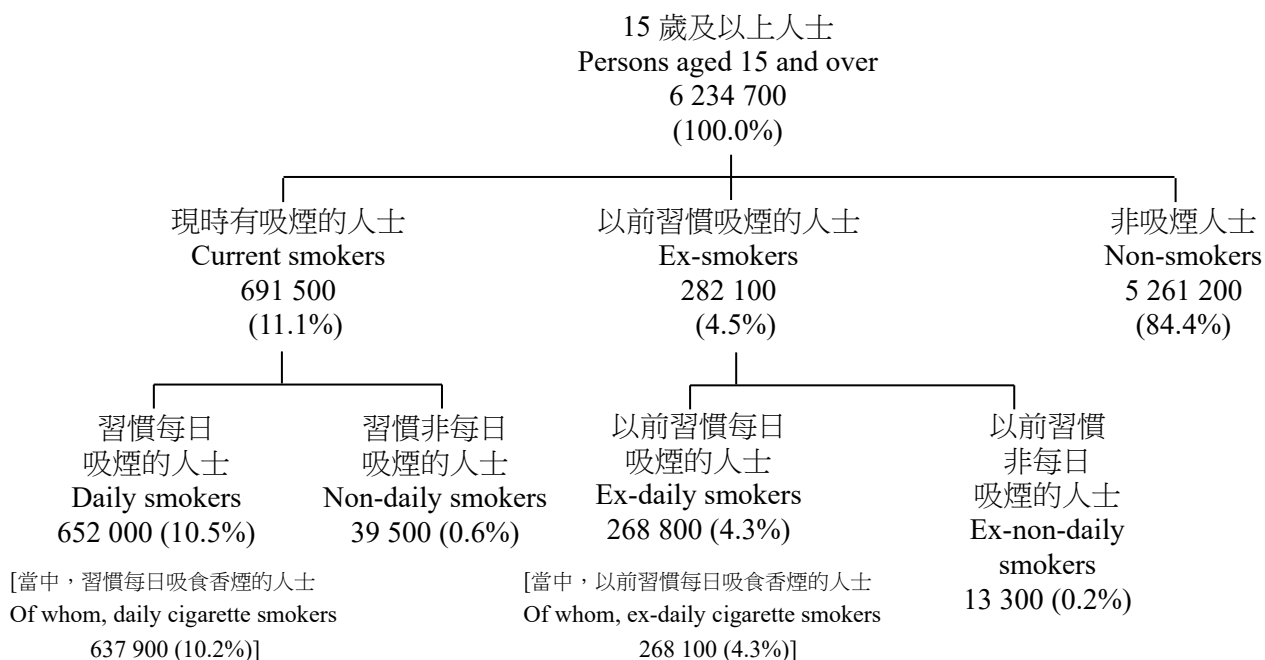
15 歲及以上人士
Persons aged 15 and over
6 234 700
(100.0%)

現時有吸煙的人士
Current smokers
691 500
(11.1%)

以前習慣吸煙的人士
Ex-smokers
282 100
(4.5%)

非吸煙人士
Non-smokers
5 261 200
(84.4%)

習慣每日吸煙的人士
Daily smokers
652 000 (10.5%)

[當中，習慣每日吸食香煙的人士
Of whom, daily cigarette smokers
637 900 (10.2%)]

習慣非每日吸煙的人士
Non-daily smokers
39 500 (0.6%)

以前習慣每日吸煙的人士
Ex-daily smokers
268 800 (4.3%)

[當中，以前習慣每日吸食香煙的人士
Of whom, ex-daily cigarette smokers
268 100 (4.3%)]

以前習慣非每日吸煙的人士
Ex-non-daily smokers
13 300 (0.2%)